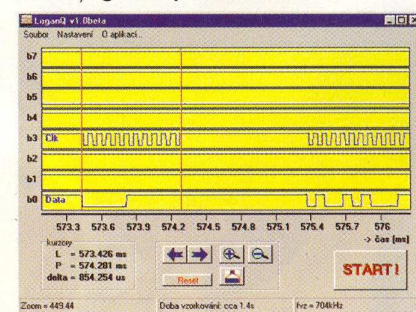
LoganQ v1.0beta
Soubor Nastavení O aplikaci...
b7
b6
b5
b4
b3 Clk
b2
b1
b0 Data
573.3 573.6 573.9 574.2 574.5 574.8 575.1 575.4 575.7 576
-> čas [ms]
kurzory
L = 573.426 ms
P = 574.281 ms
delta = 854.254 us
Reset
START!
Zoom = 449.44
Doba vzorkování: cca 1.4s
fvz = 704kHz